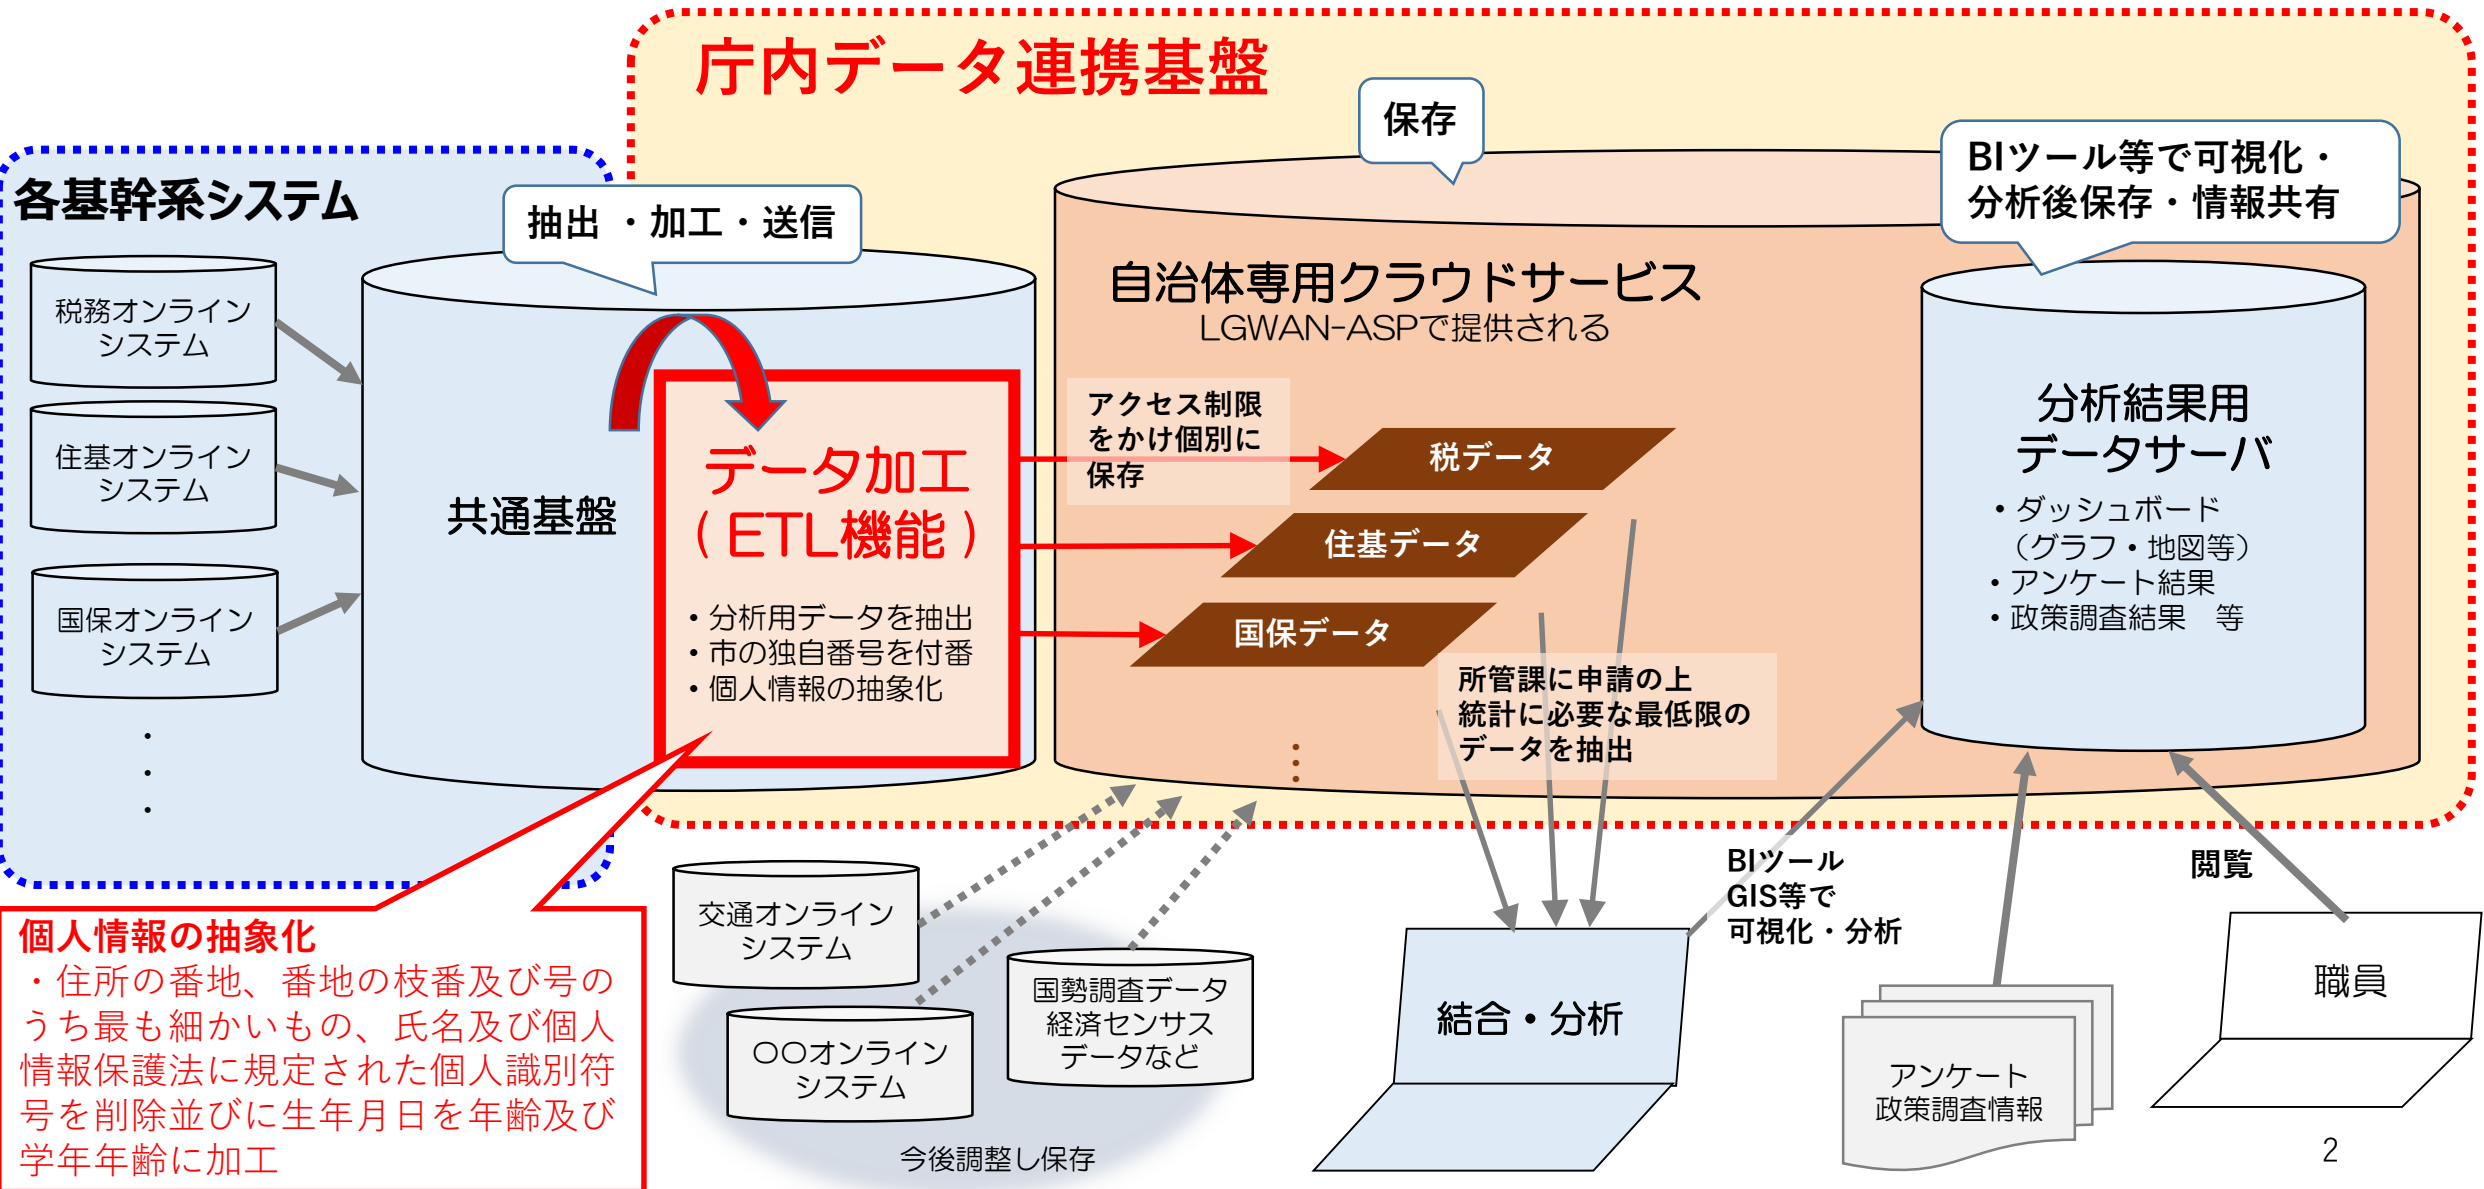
庁内データ連携基盤

保存

BIツール等で可視化・分析後保存・情報共有

各基幹系システム

抽出 ・加工・送信

税務オンラインシステム

住基オンラインシステム

国保オンラインシステム

・
・
・

共通基盤

データ加工
（ETL機能）

・分析用データを抽出
・市の独自番号を付番
・個人情報の抽象化

自治体専用クラウドサービス
LGWAN-ASPで提供される

アクセス制限をかけ個別に保存

税データ

住基データ

国保データ

所管課に申請の上統計に必要な最低限のデータを抽出

分析結果用データサーバ
・ダッシュボード（グラフ・地図等）
・アンケート結果
・政策調査結果　等

個人情報の抽象化
・住所の番地、番地の枝番及び号のうち最も細かいもの、氏名及び個人情報保護法に規定された個人識別符号を削除並びに生年月日を年齢及び学年年齢に加工

交通オンラインシステム

〇〇オンラインシステム

国勢調査データ
経済センサス
データなど

今後調整し保存

結合・分析

BIツール
GIS等で
可視化・分析

アンケート
政策調査情報

閲覧

職員

2